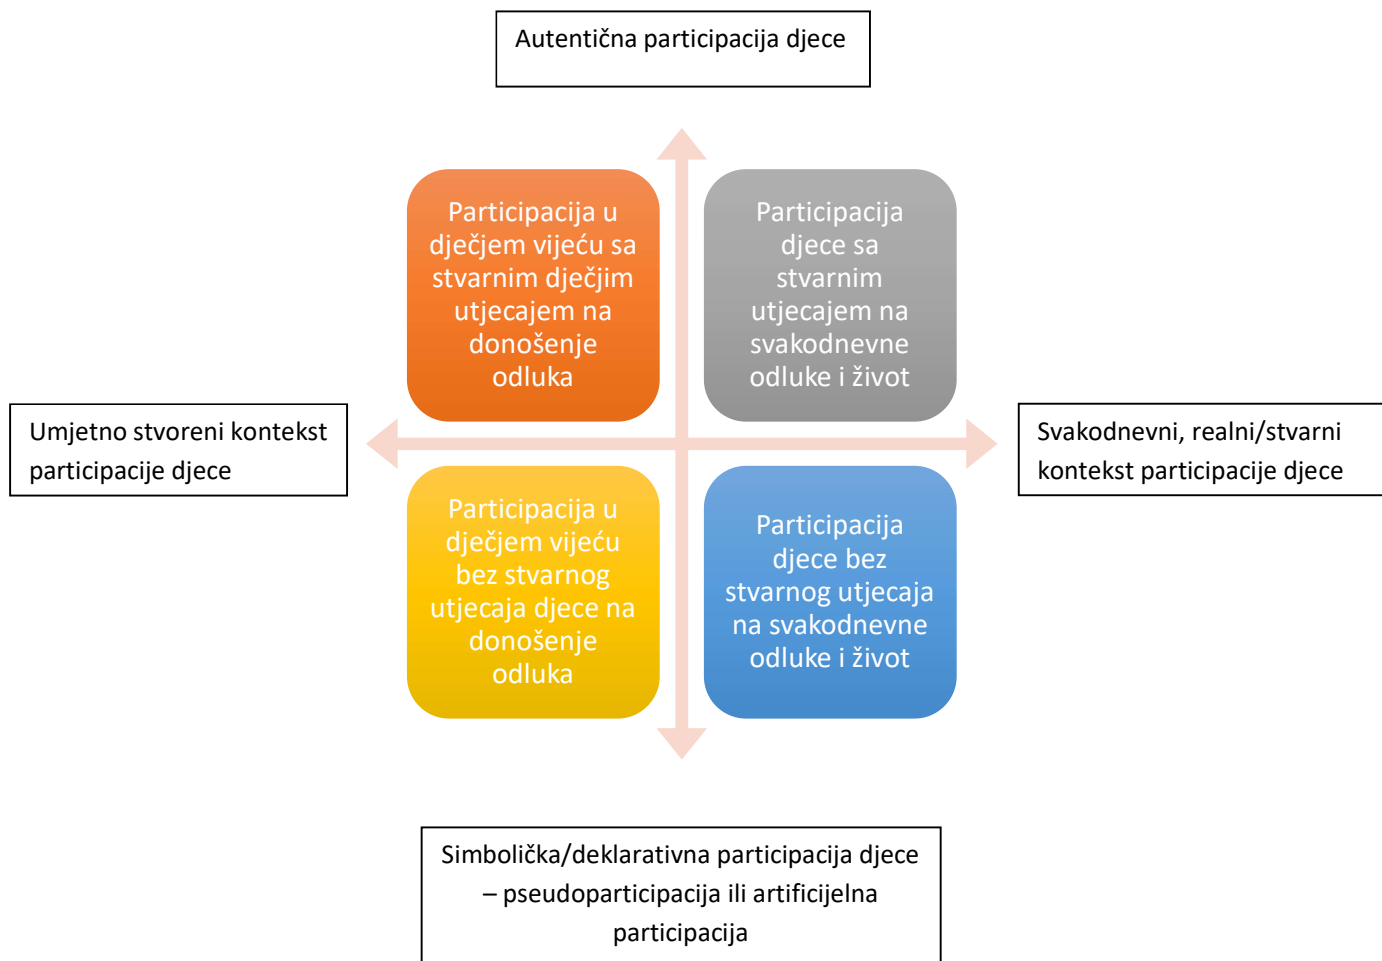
Autentična participacija djece

Participacija u dječjem vijeću sa stvarnim dječjim utjecajem na donošenje odluka

Participacija djece sa stvarnim utjecajem na svakodnevne odluke i život

Umjetno stvoreni kontekst participacije djece

Svakodnevni, realni/stvarni kontekst participacije djece

Participacija u dječjem vijeću bez stvarnog utjecaja djece na donošenje odluka

Participacija djece bez stvarnog utjecaja na svakodnevne odluke i život

Simbolička/deklarativna participacija djece – pseudoparticipacija ili artificijelna participacija